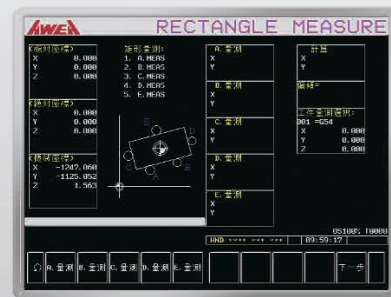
AWEA RECTANGLE MEASURE

(絕對座標)
X 0.000
Y 0.000
Z 0.000

(相對座標)
X 0.000
Y 0.000
Z 0.000

(機械座標)
X -1247.060
Y -1125.052
Z 1.563

矩形量測:
1. A.MEAS
2. B.MEAS
3. C.MEAS
4. D.MEAS
5. E.MEAS

A.量測
X
Y

B.量測
X
Y

C.量測
X
Y

D.量測
X
Y

E.量測
X
Y
Z

計算
X
Y

偏移=

工作座標選擇:
D01 =G54
X 0.000
Y 0.000
Z 0.000

O5100; T0000

HND **** *** *** 09:59:17

A.量測 B.量測 C.量測 D.量測 E.量測 下一步